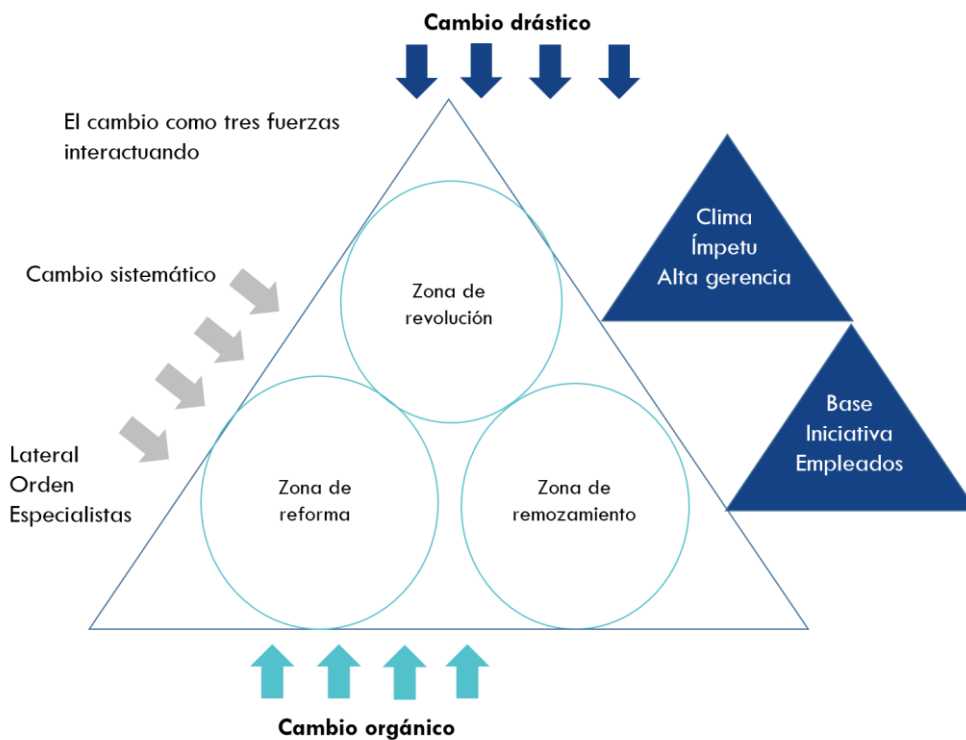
Cambio drástico

El cambio como tres fuerzas interactuando

Cambio sistemático

Lateral
Orden
Especialistas

Zona de revolución

Zona de reforma

Zona de remozamiento

Clima
Ímpetu
Alta gerencia

Base
Iniciativa
Empleados

Cambio orgánico